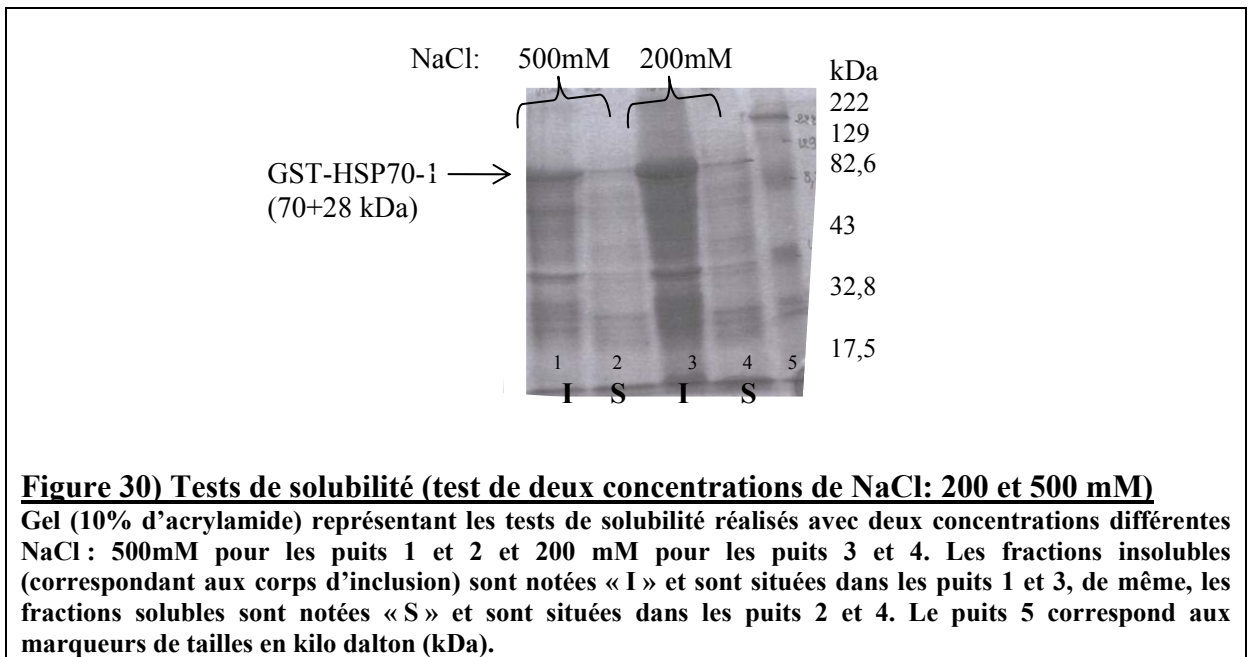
NaCl: 500mM 200mM

kDa
222
129
82,6
43
32,8
17,5

GST-HSP70-1
(70+28 kDa)

1 2 3 4 5
I S I S

Figure 30) Tests de solubilité (test de deux concentrations de NaCl: 200 et 500 mM)
Gel (10% d'acrylamide) représentant les tests de solubilité réalisés avec deux concentrations différentes NaCl : 500mM pour les puits 1 et 2 et 200 mM pour les puits 3 et 4. Les fractions insolubles (correspondant aux corps d'inclusion) sont notées « I » et sont situées dans les puits 1 et 3, de même, les fractions solubles sont notées « S » et sont situées dans les puits 2 et 4. Le puits 5 correspond aux marqueurs de tailles en kilo dalton (kDa).